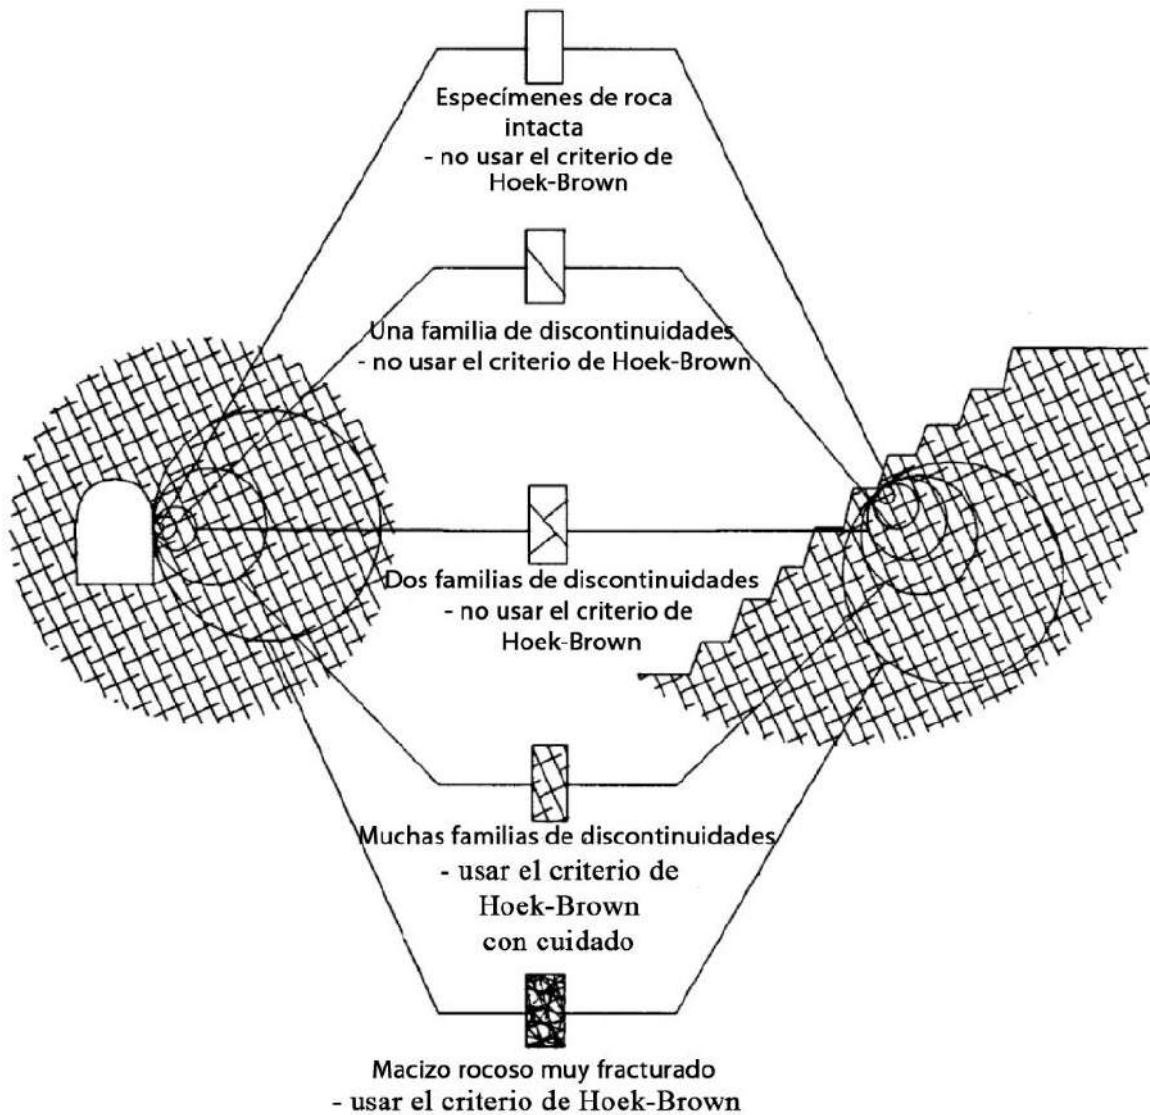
Especímenes de roca intacta
- no usar el criterio de Hoek-Brown

Una familia de discontinuidades
- no usar el criterio de Hoek-Brown

Dos familias de discontinuidades
- no usar el criterio de Hoek-Brown

Muchas familias de discontinuidades
- usar el criterio de Hoek-Brown con cuidado

Macizo rocoso muy fracturado
- usar el criterio de Hoek-Brown